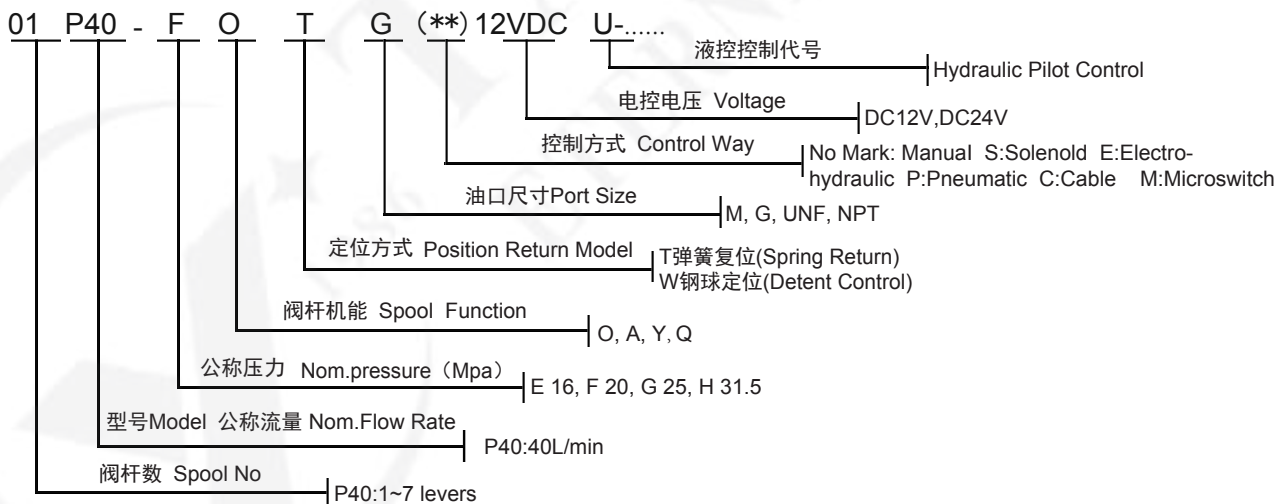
01 P40 - F O T G（**）12VDC U-......

液控控制代号
Hydraulic Pilot Control

电控电压 Voltage
DC12V,DC24V

控制方式 Control Way
No Mark: Manual S:Solenold E:Electrohydraulic P:Pneumatic C:Cable M:Microswitch

油口尺寸Port Size
M, G, UNF, NPT

定位方式 Position Return Model
T弹簧复位(Spring Return)
W钢球定位(Detent Control)

阀杆机能 Spool Function
O, A, Y, Q

公称压力 Nom.pressure（Mpa）
E 16, F 20, G 25, H 31.5

型号Model 公称流量 Nom.Flow Rate
P40:40L/min

阀杆数 Spool No
P40:1~7 levers